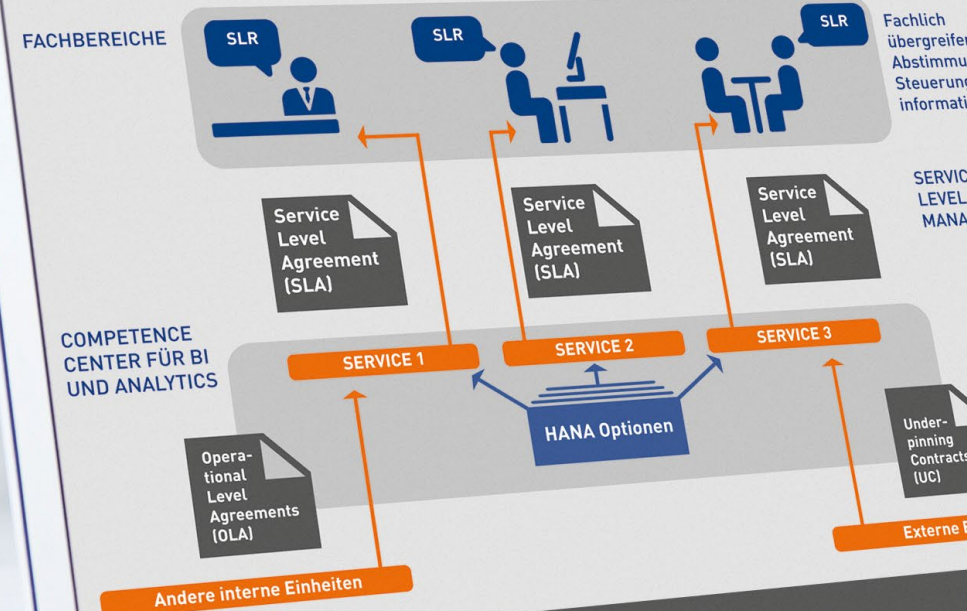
FACHBEREICHE

SLR

SLR

SLR

Fachlich übergreifen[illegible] Abstimmu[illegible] Steuerun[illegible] informati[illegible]

Service Level Agreement (SLA)

Service Level Agreement (SLA)

Service Level Agreement (SLA)

SERVIC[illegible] LEVEL MANA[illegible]

COMPETENCE CENTER FÜR BI UND ANALYTICS

SERVICE 1

SERVICE 2

SERVICE 3

HANA Optionen

Operational Level Agreements (OLA)

Underpinning Contracts (UC)

Andere interne Einheiten

Externe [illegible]